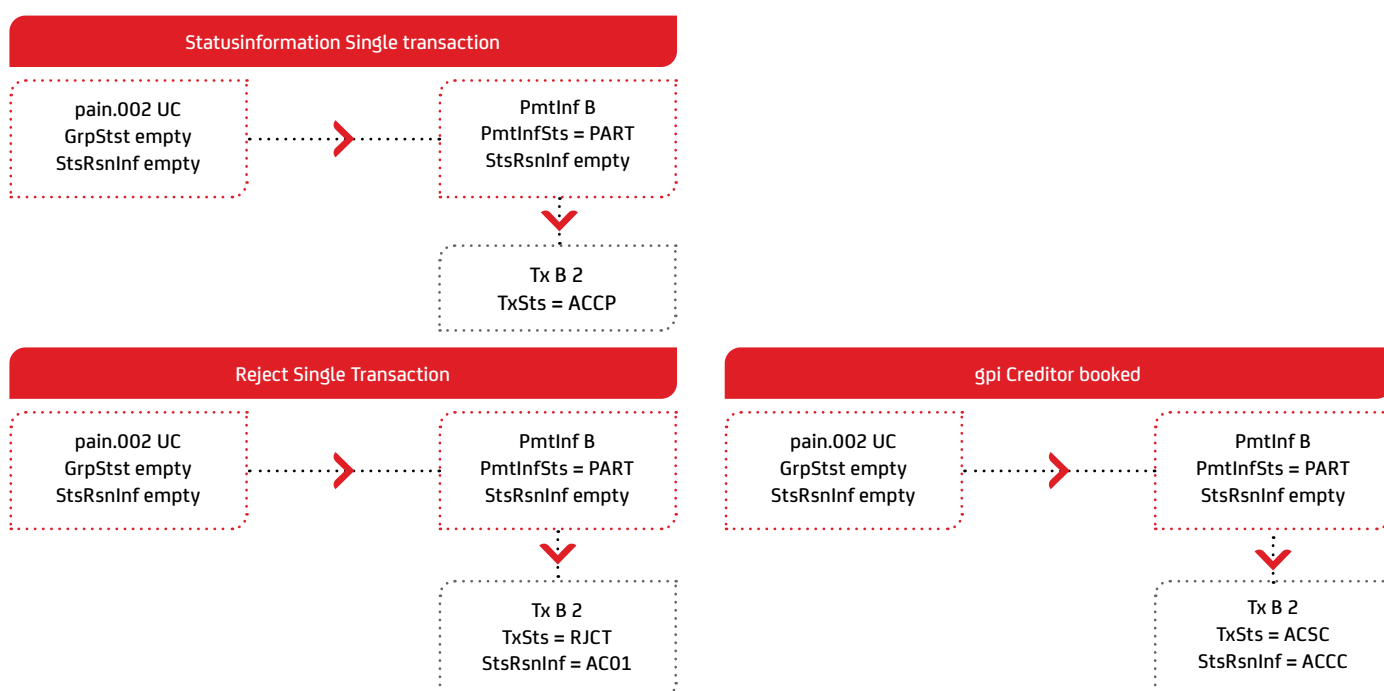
Statusinformation Single transaction

pain.002 UC
GrpStst empty
StsRsnInf empty

PmtInf B
PmtInfSts = PART
StsRsnInf empty

Tx B 2
TxSts = ACCP

Reject Single Transaction

pain.002 UC
GrpStst empty
StsRsnInf empty

PmtInf B
PmtInfSts = PART
StsRsnInf empty

Tx B 2
TxSts = RJCT
StsRsnInf = AC01

gpi Creditor booked

pain.002 UC
GrpStst empty
StsRsnInf empty

PmtInf B
PmtInfSts = PART
StsRsnInf empty

Tx B 2
TxSts = ACSC
StsRsnInf = ACCC